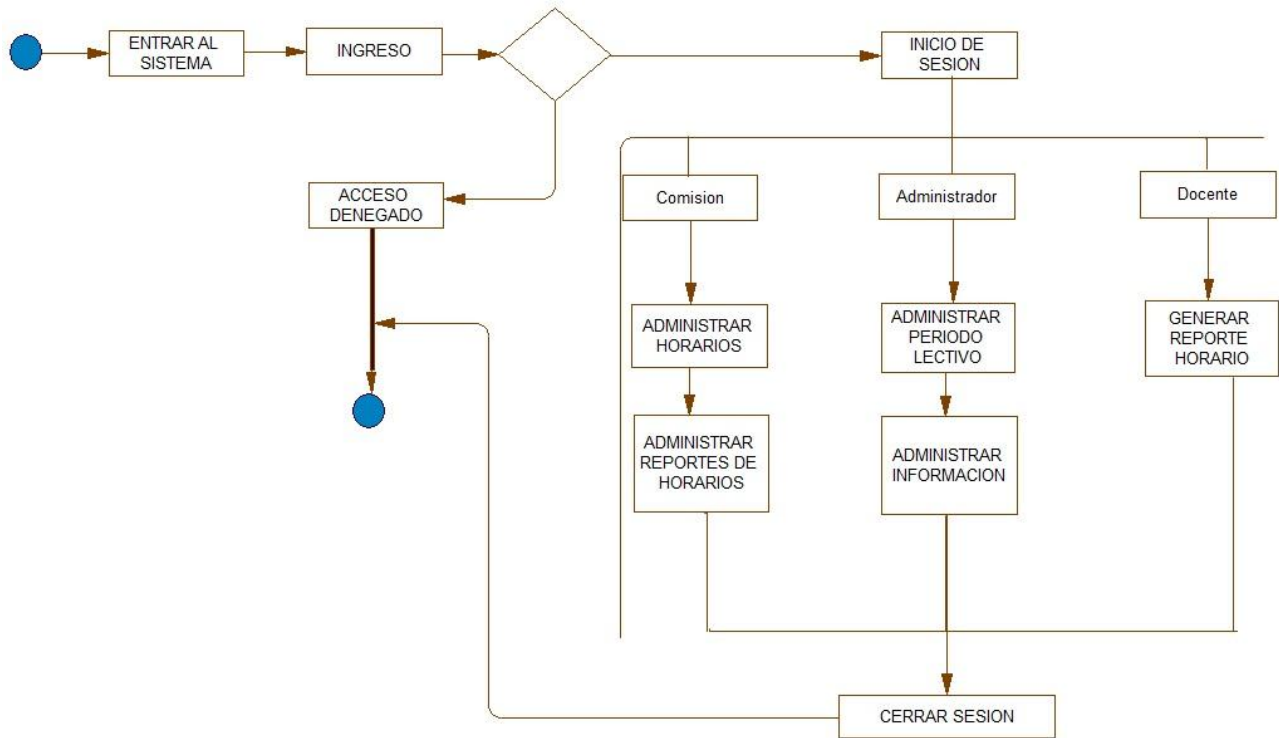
ENTRAR AL SISTEMA

INGRESO

INICIO DE SESION

ACCESO DENEGADO

Comision

Administrador

Docente

ADMINISTRAR HORARIOS

ADMINISTRAR PERIODO LECTIVO

GENERAR REPORTE HORARIO

ADMINISTRAR REPORTES DE HORARIOS

ADMINISTRAR INFORMACION

CERRAR SESION